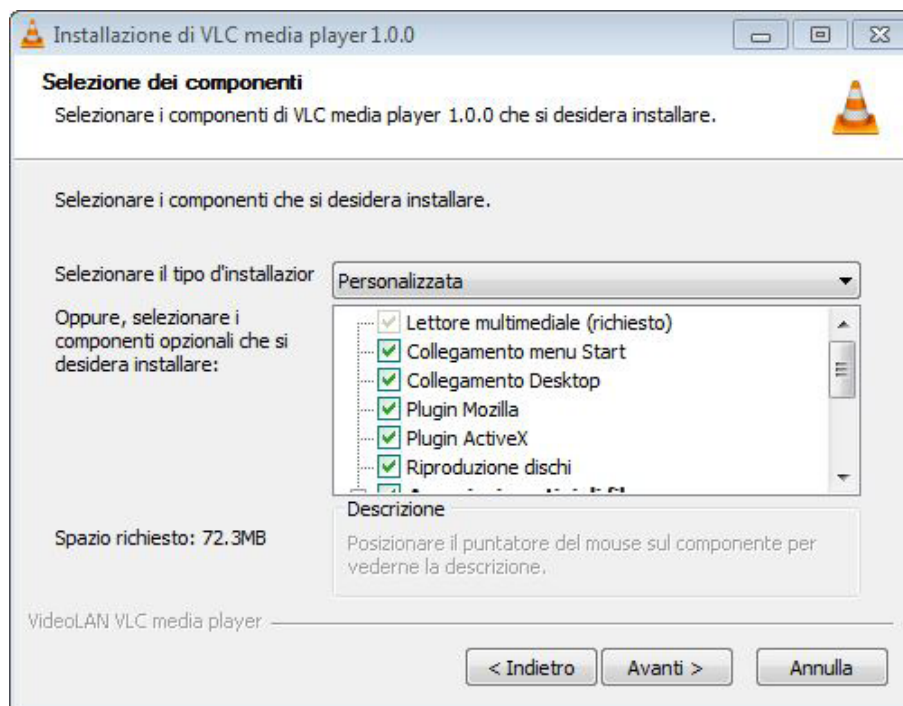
Installazione di VLC media player 1.0.0

Selezione dei componenti

Selezionare i componenti di VLC media player 1.0.0 che si desidera installare.

Selezionare i componenti che si desidera installare.

Selezionare il tipo d'installazior

Personalizzata

Oppure, selezionare i componenti opzionali che si desidera installare:

Lettore multimediale (richiesto)
Collegamento menu Start
Collegamento Desktop
Plugin Mozilla
Plugin ActiveX
Riproduzione dischi
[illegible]

Descrizione

Posizionare il puntatore del mouse sul componente per vederne la descrizione.

Spazio richiesto: 72.3MB

VideoLAN VLC media player

< Indietro
Avanti >
Annulla